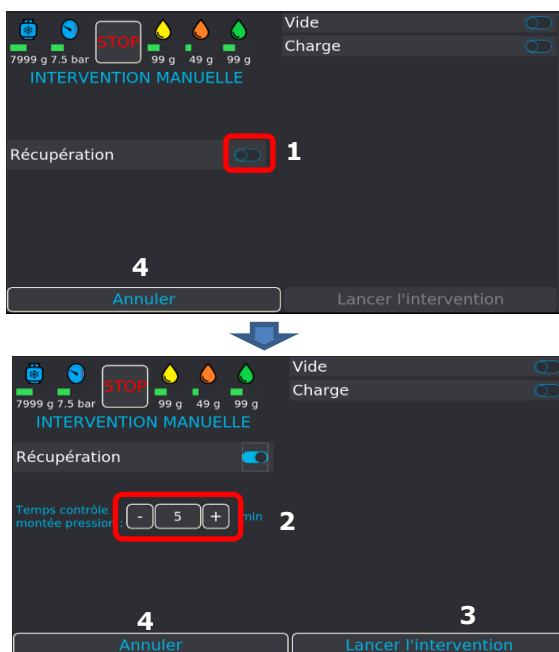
7999 g 7.5 bar STOP 99 g 49 g 99 g
INTERVENTION MANUELLE
Vide
Charge
Récupération
1
4
Annuler
Lancer l'intervention

7999 g 7.5 bar STOP 99 g 49 g 99 g
INTERVENTION MANUELLE
Vide
Charge
Récupération
Temps contrôle montée pression : - 5 + min
2
4
3
Annuler
Lancer l'intervention